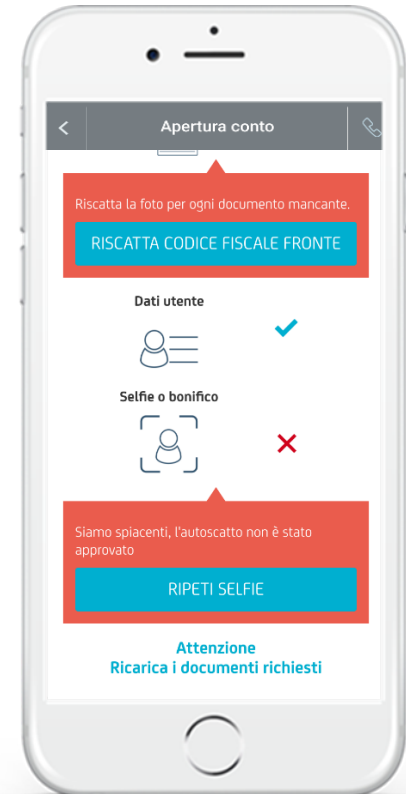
Apertura conto

Riscatta la foto per ogni documento mancante.

RISCATTA CODICE FISCALE FRONTE

Dati utente

Selfie o bonifico

Siamo spiacenti, l'autoscatto non è stato approvato

RIPETI SELFIE

Attenzione
Ricarica i documenti richiesti